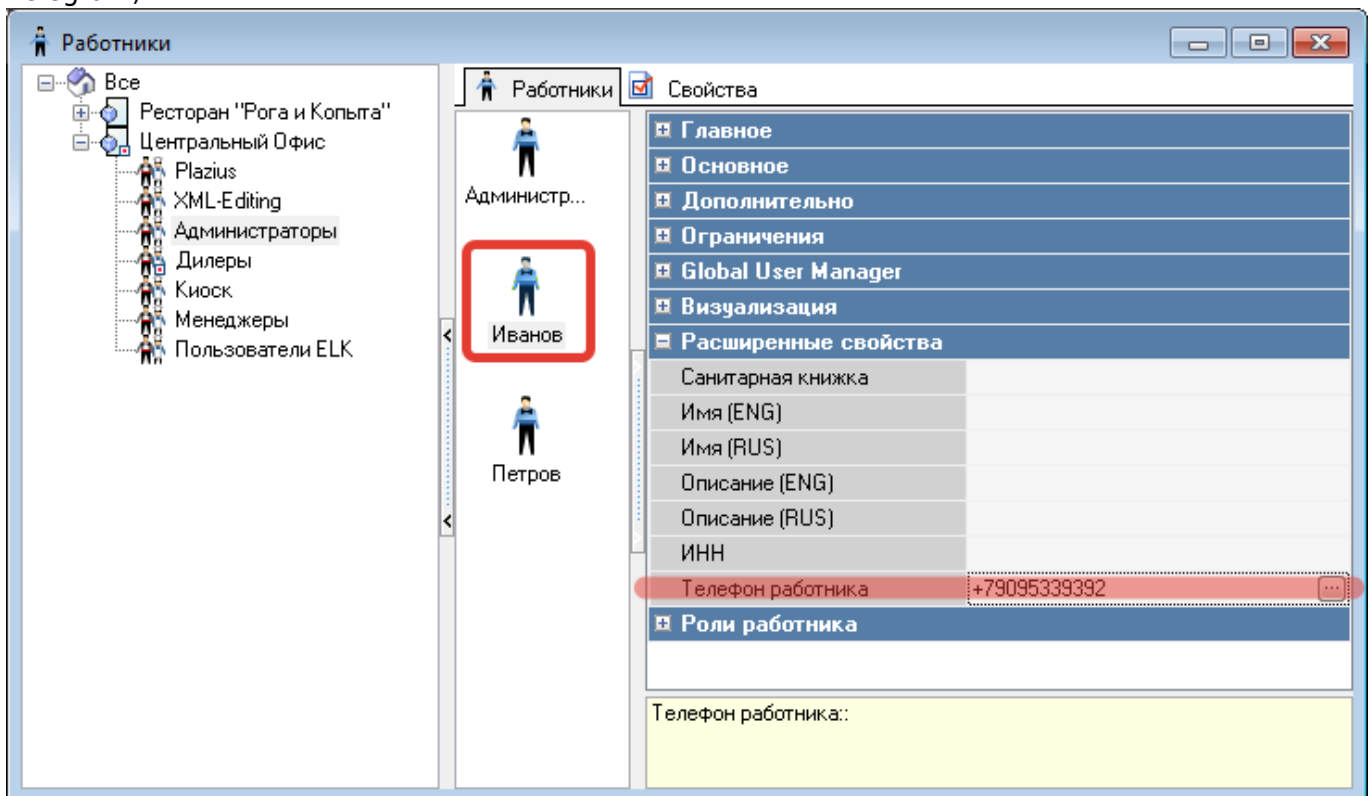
Работники

Все
Ресторан "Рога и Копыта"
Центральный Офис
Plazius
XML-Editing
Администраторы
Дилеры
Киоск
Менеджеры
Пользователи ELK

Работники
Свойства

Администр...
Иванов
Петров

Главное
Основное
Дополнительно
Ограничения
Global User Manager
Визуализация
Расширенные свойства

| | |
|---|---|
| Санитарная книжка | |
| Имя (ENG) | |
| Имя (RUS) | |
| Описание (ENG) | |
| Описание (RUS) | |
| ИНН | |
| Телефон работника | +79095339392 |

Роли работника

Телефон работника::